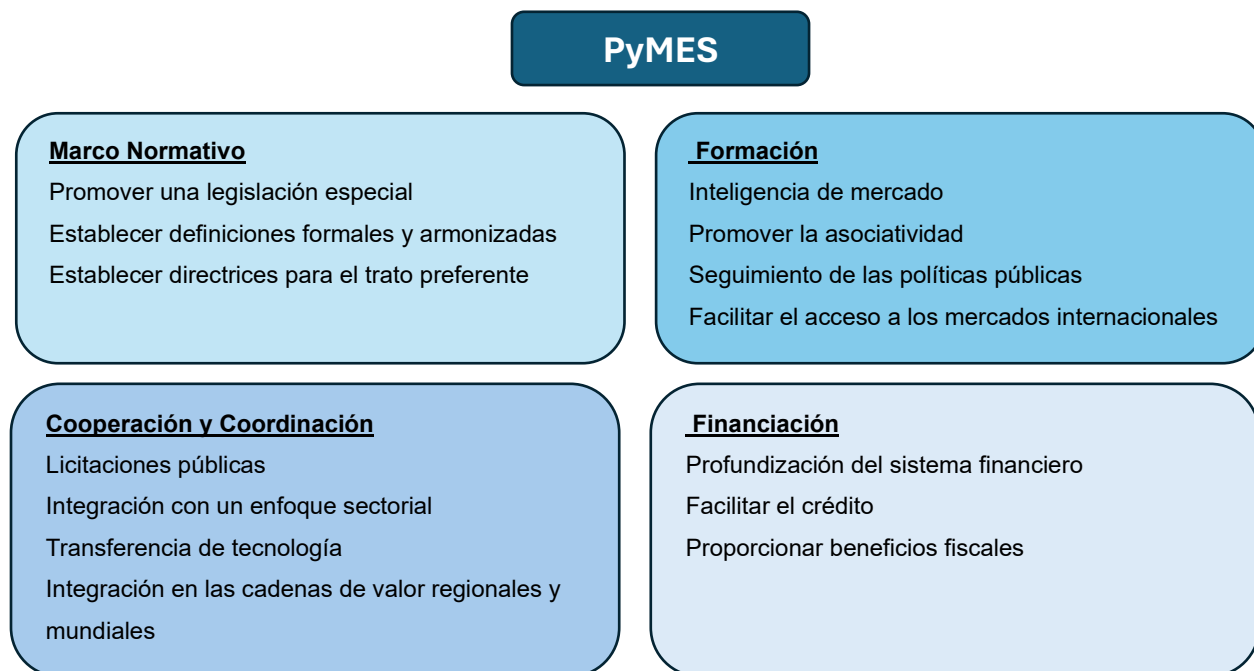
PyMES

Marco Normativo
Promover una legislación especial
Establecer definiciones formales y armonizadas
Establecer directrices para el trato preferente

Formación
Inteligencia de mercado
Promover la asociatividad
Seguimiento de las políticas públicas
Facilitar el acceso a los mercados internacionales

Cooperación y Coordinación
Licitaciones públicas
Integración con un enfoque sectorial
Transferencia de tecnología
Integración en las cadenas de valor regionales y mundiales

Financiación
Profundización del sistema financiero
Facilitar el crédito
Proporcionar beneficios fiscales